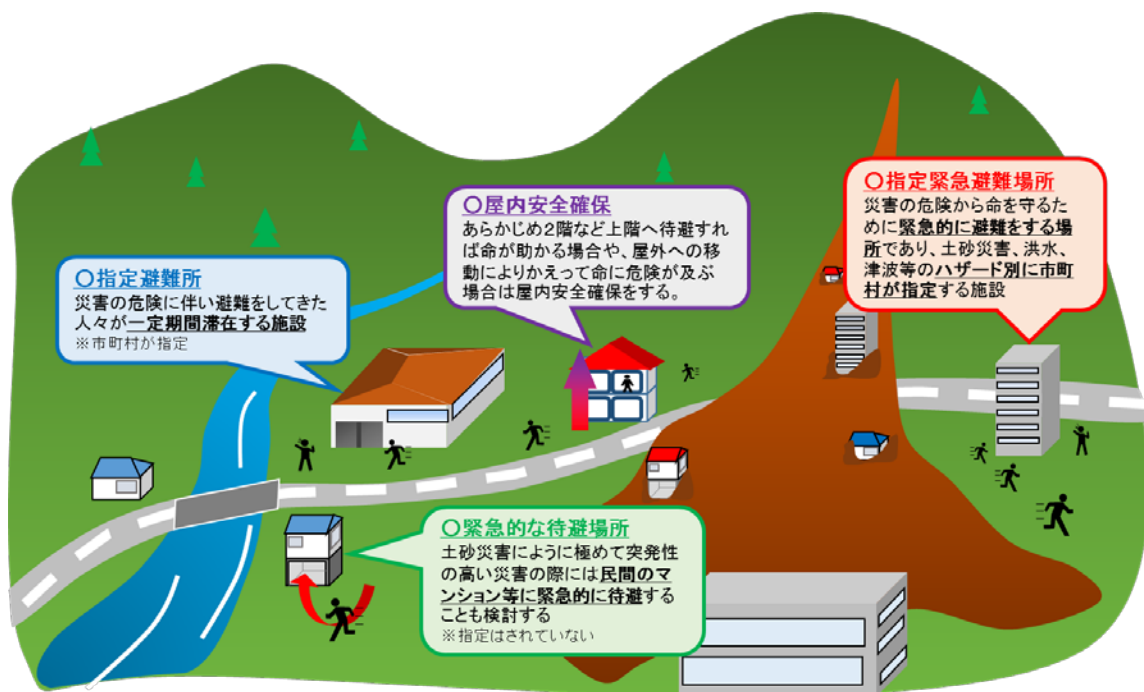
○屋内安全確保
あらかじめ2階など上階へ待避すれば命が助かる場合や、屋外への移動によりかえって命に危険が及ぶ場合は屋内安全確保をする。

○指定緊急避難場所
災害の危険から命を守るために緊急的に避難をする場所であり、土砂災害、洪水、津波等のハザード別に市町村が指定する施設

○指定避難所
災害の危険に伴い避難をしてきた人々が一定期間滞在する施設
※市町村が指定

○緊急的な待避場所
土砂災害にように極めて突発性の高い災害の際には民間のマンション等に緊急的に待避することも検討する
※指定はされていない